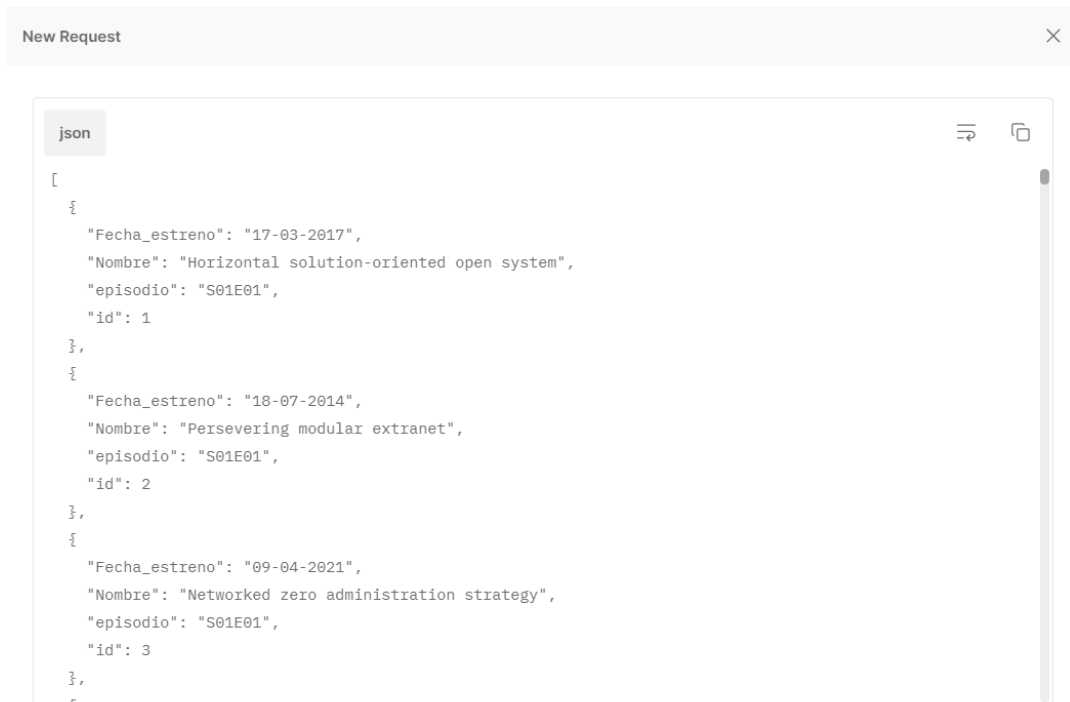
New Request

json

```
[
  {
    "Fecha_estreno": "17-03-2017",
    "Nombre": "Horizontal solution-oriented open system",
    "episodio": "S01E01",
    "id": 1
  },
  {
    "Fecha_estreno": "18-07-2014",
    "Nombre": "Persevering modular extranet",
    "episodio": "S01E01",
    "id": 2
  },
  {
    "Fecha_estreno": "09-04-2021",
    "Nombre": "Networked zero administration strategy",
    "episodio": "S01E01",
    "id": 3
  },
```